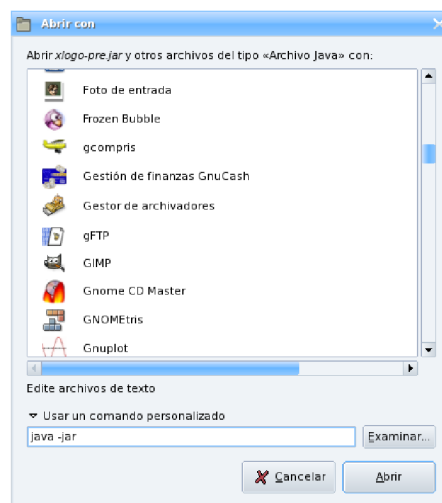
Abrir con

Abrir *xlogo-pre.jar* y otros archivos del tipo «Archivo Java» con:

Foto de entrada
Frozen Bubble
gcompris
Gestión de finanzas GnuCash
Gestor de archivadores
gFTP
GIMP
Gnome CD Master
GNOMEtris
Gnuplot

Edite archivos de texto

Usar un comando personalizado

java -jar

Examinar...

Cancelar

Abrir